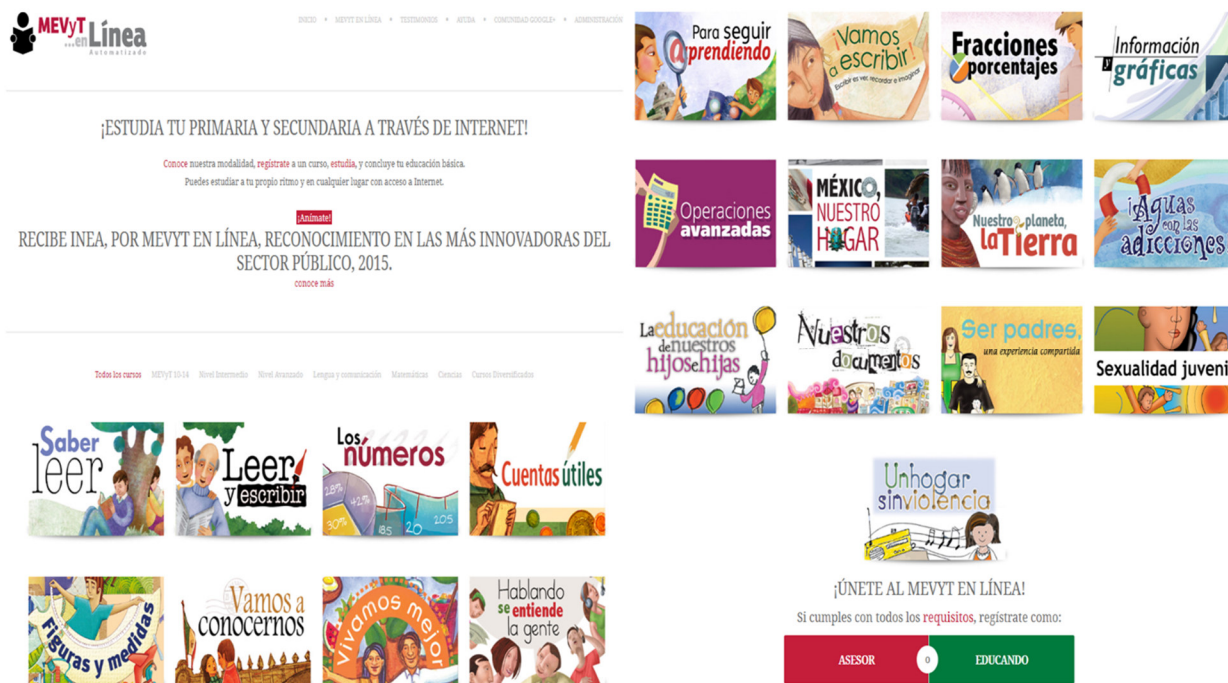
MEVyT en Línea Automatizado

INICIO • MEVYT EN LÍNEA • TESTIMONIOS • AYUDA • COMUNIDAD GOOGLE+ • ADMINISTRACIÓN

¡ESTUDIA TU PRIMARIA Y SECUNDARIA A TRAVÉS DE INTERNET!

Conoce nuestra modalidad, regístrate a un curso, estudia, y concluye tu educación básica. Puedes estudiar a tu propio ritmo y en cualquier lugar con acceso a Internet.

¡Anímate!

RECIBE INEA, POR MEVYT EN LÍNEA, RECONOCIMIENTO EN LAS MÁS INNOVADORAS DEL SECTOR PÚBLICO, 2015.

conoce más

Todos los cursos MEVyT 10-14 Nivel Intermedio Nivel Avanzado Lengua y comunicación Matemáticas Ciencias Cursos Diversificados

Saber leer

Leer y escribir

Los números

28% +25% 30% 85 20 105

Cuentas útiles

Figuras y medidas

Vamos a conocernos

Vivamos mejor

Hablando se entiende la gente

Para seguir aprendiendo

¡Vamos a escribir! Escribir es ver, recordar e imaginar

Fracciones y porcentajes

Información y gráficas

Operaciones avanzadas

MÉXICO, NUESTRO HOGAR

Nuestro planeta, la Tierra

¡Aguas con las adicciones

La educación de nuestros hijos e hijas

Nuestros documentos

Ser padres, una experiencia compartida

Sexualidad juvenil

Un hogar sin violencia

¡ÚNETE AL MEVYT EN LÍNEA!

Si cumples con todos los requisitos, regístrate como:

ASESOR o EDUCANDO